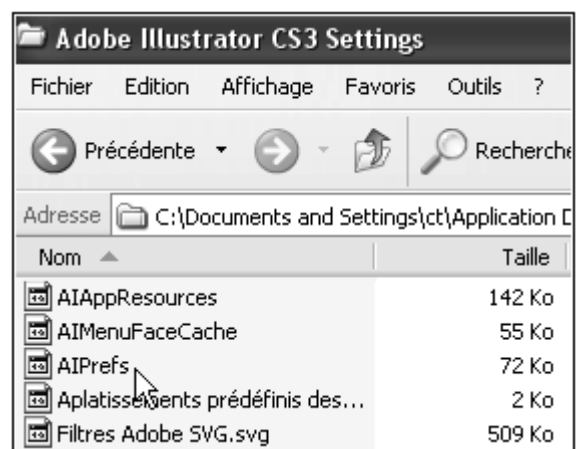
Adobe Illustrator CS3 Settings

Fichier Edition Affichage Favoris Outils ?

Précédente Recherche

Adresse C:\Documents and Settings\ct\Application D

| Nom | Taille |
|---|---|
| AIAppResources | 142 Ko |
| AIMenuFaceCache | 55 Ko |
| AIPrefs | 72 Ko |
| Aplatiss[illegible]ents prédéfinis des... | 2 Ko |
| Filtres Adobe SVG.svg | 509 Ko |